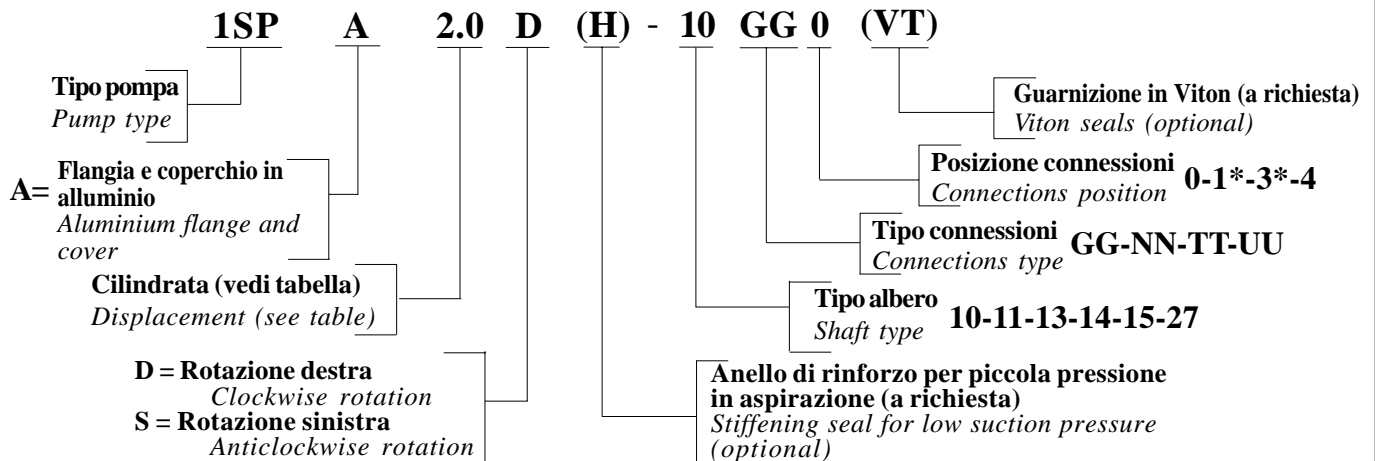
1SP A 2.0 D (H) - 10 GG 0 (VT)

Tipo pompa
*Pump type*

A= Flangia e coperchio in alluminio
*Aluminium flange and cover*

Cilindrata (vedi tabella)
*Displacement (see table)*

D = Rotazione destra
*Clockwise rotation*
S = Rotazione sinistra
*Anticlockwise rotation*

Guarnizione in Viton (a richiesta)
*Viton seals (optional)*

Posizione connessioni
*Connections position* 0-1*-3*-4

Tipo connessioni
*Connections type* GG-NN-TT-UU

Tipo albero
*Shaft type* 10-11-13-14-15-27

Anello di rinforzo per piccola pressione in aspirazione (a richiesta)
*Stiffening seal for low suction pressure (optional)*